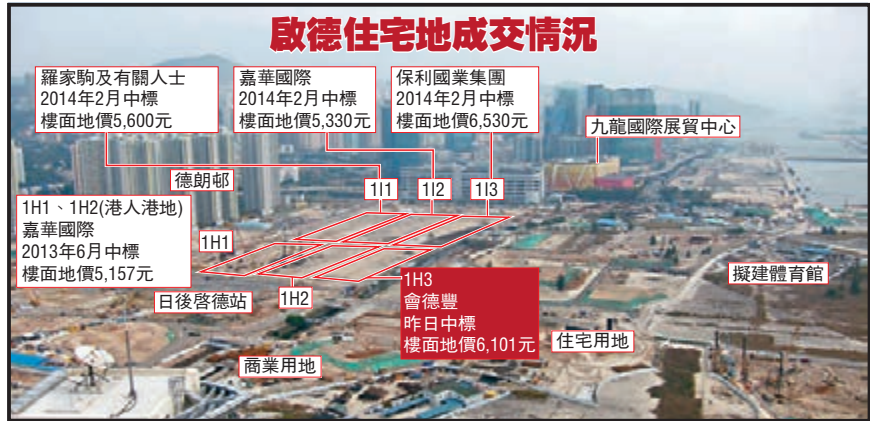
啟德住宅地成交情況

羅家駒及有關人士
2014年2月中標
樓面地價5,600元

嘉華國際
2014年2月中標
樓面地價5,330元

保利國業集團
2014年2月中標
樓面地價6,530元

九龍國際展貿中心

德朗邨

1I1

1I2

1I3

1H1、1H2(港人港地)
嘉華國際
2013年6月中標
樓面地價5,157元

1H1

1H3
會德豐
昨日中標
樓面地價6,101元

擬建體育館

日後啓德站

1H2

住宅用地

商業用地